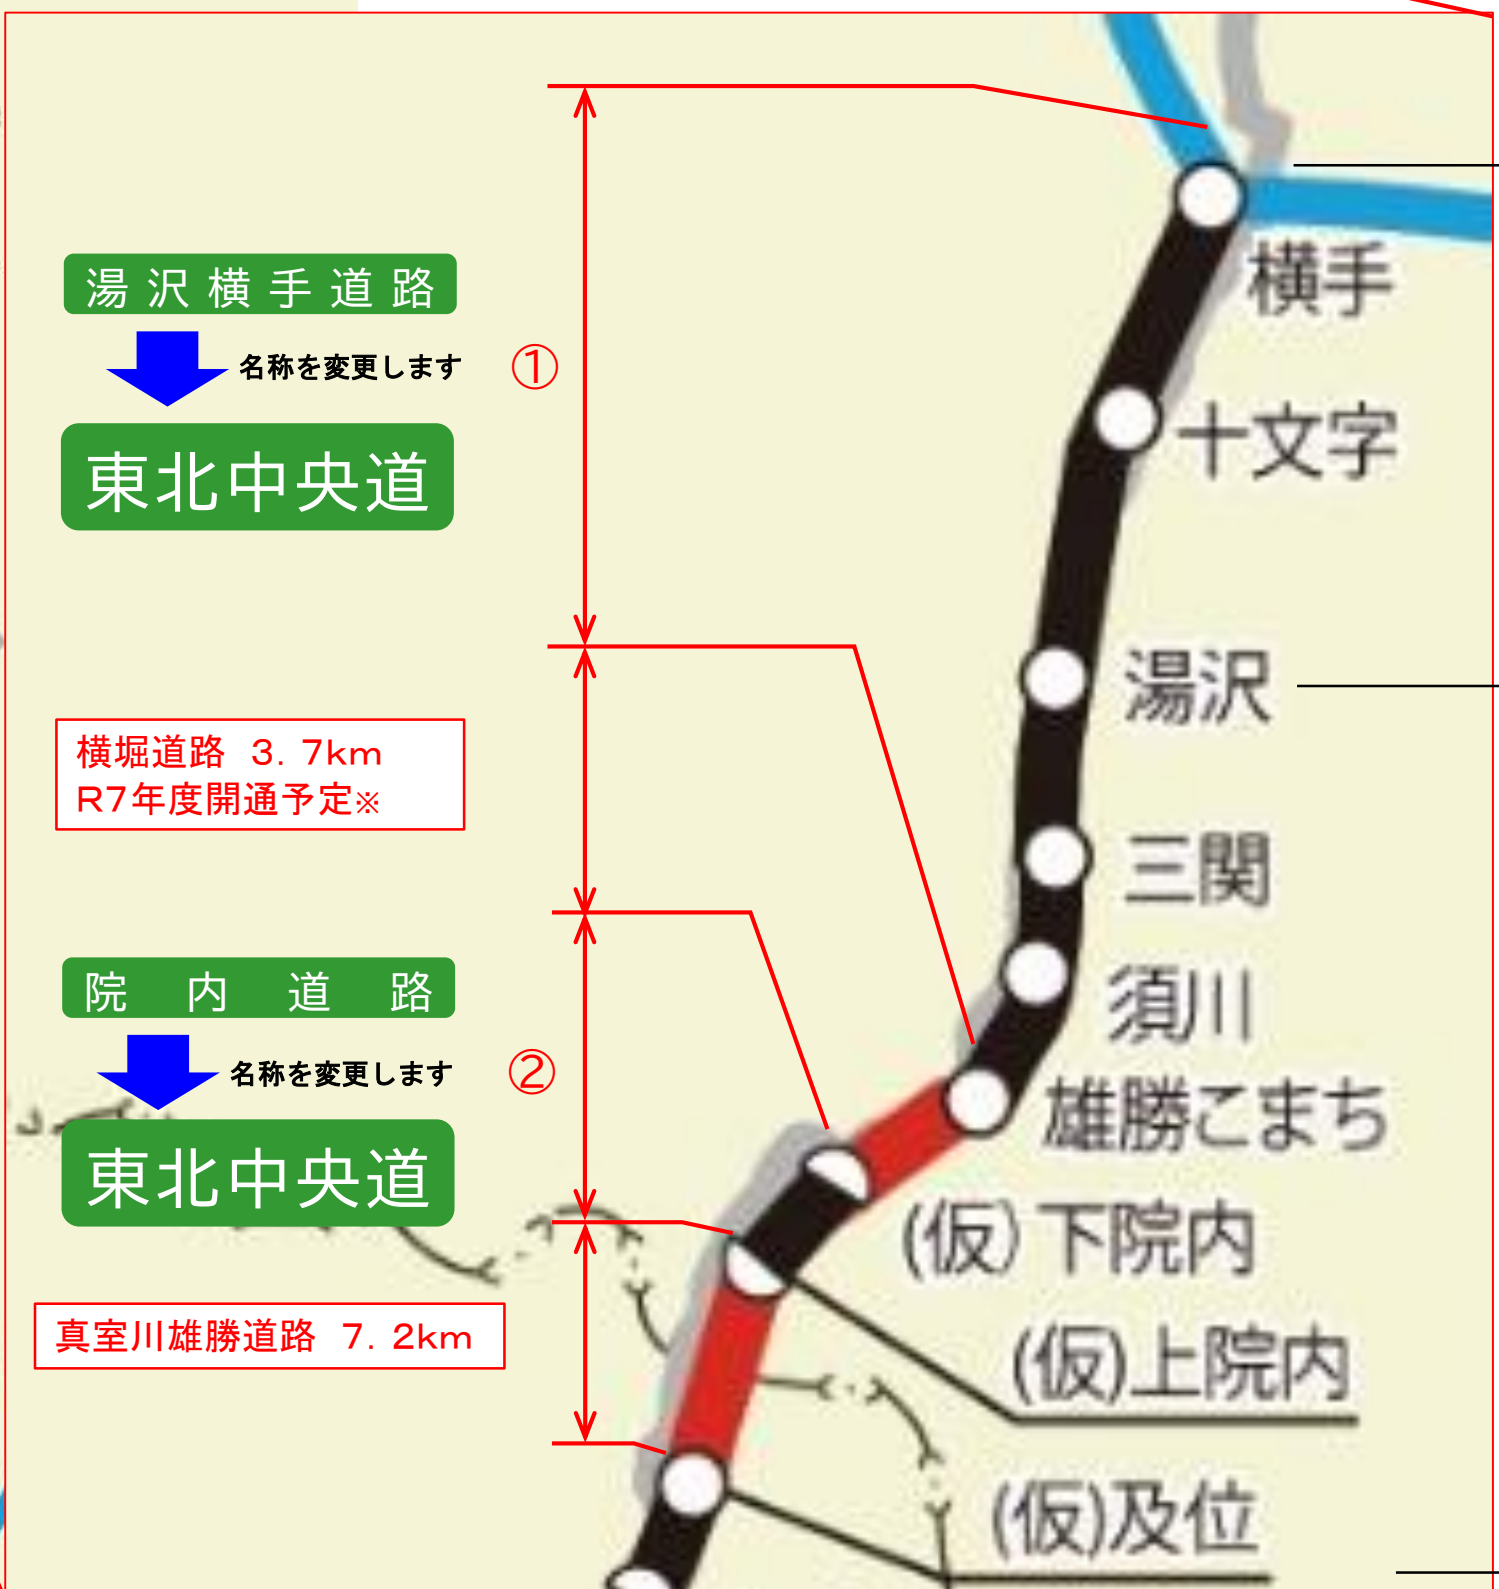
湯沢横手道路

名称を変更します

①

東北中央道

横堀道路 3.7km
R7年度開通予定※

院内道路

名称を変更します

②

東北中央道

真室川雄勝道路 7.2km

横手

十文字

湯沢

三関

須川

雄勝こまち

(仮)下院内

(仮)上院内

(仮)及位